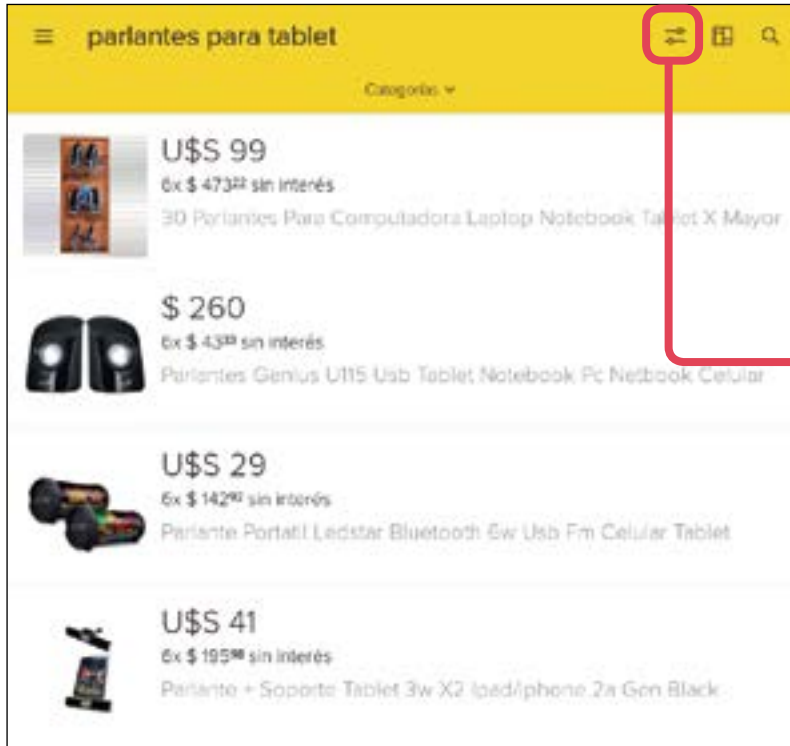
parlantes para tablet

Categorías

U$S 99
6x $ 473$^{22}$ sin interés
30 Parlantes Para Computadora Laptop Notebook Tablet X Mayor

$ 260
6x $ 43$^{33}$ sin interés
Parlantes Genius U115 Usb Tablet Notebook Pc Netbook Celular

U$S 29
6x $ 142$^{92}$ sin interés
Parlante Portatil Ledstar Bluetooth 6w Usb Fm Celular Tablet

U$S 41
6x $ 195$^{98}$ sin interés
Parlante + Soporte Tablet 3w X2 Ipad/iphone 2a Gen Black